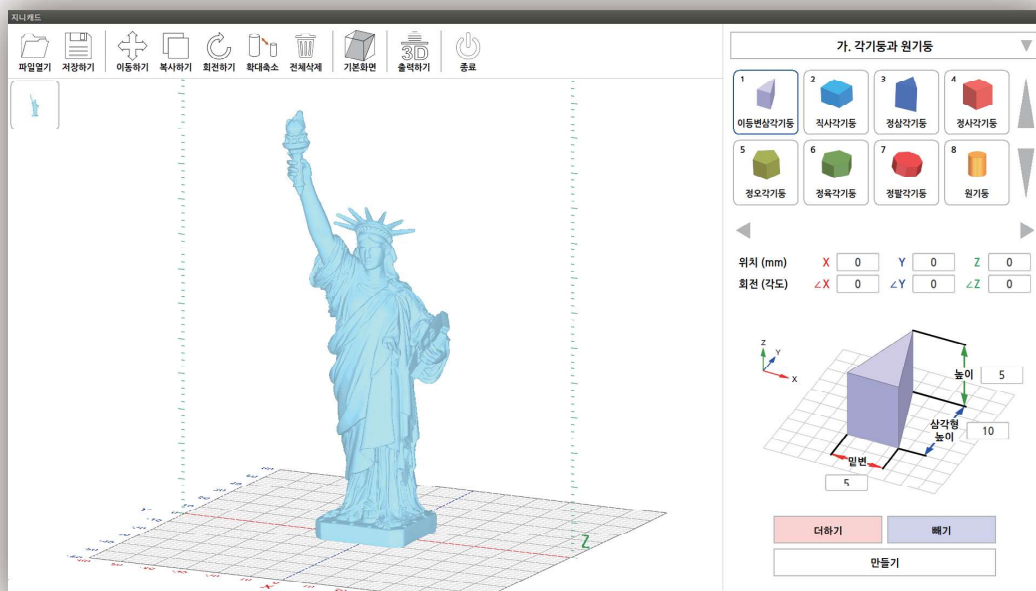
지니캐드

파일열기 저장하기 이동하기 복사하기 회전하기 확대축소 전체삭제 기본화면 출력하기 종료

3D

가. 각기둥과 원기둥

1 이등변삼각기둥
2 직사각기둥
3 정삼각기둥
4 정사각기둥
5 정오각기둥
6 정육각기둥
7 정팔각기둥
8 원기둥

위치 (mm) X 0 Y 0 Z 0
회전 (각도) ∠X 0 ∠Y 0 ∠Z 0

Z Y X

높이 5
삼각형 높이 10
밑변 5

Z

더하기 빼기
만들기